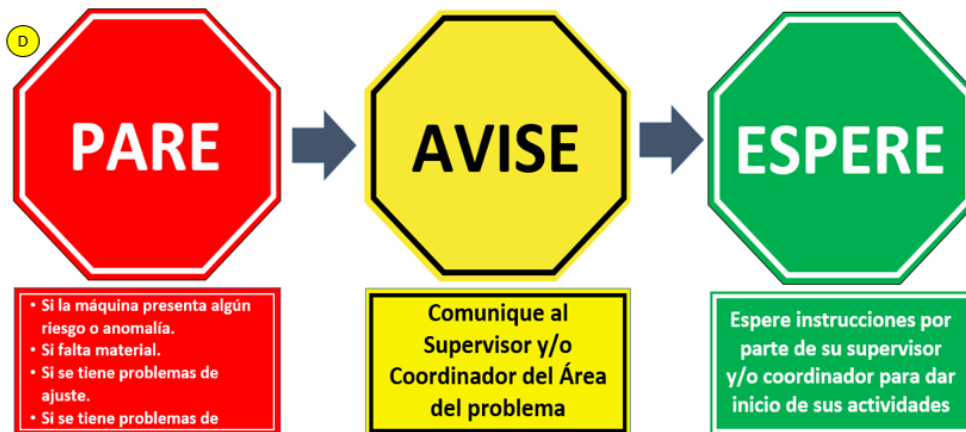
D

PARE

AVISE

ESPERE

- Si la máquina presenta algún riesgo o anomalía.
- Si falta material.
- Si se tiene problemas de ajuste.
- Si se tiene problemas de

Comunique al Supervisor y/o Coordinador del Área del problema

Espere instrucciones por parte de su supervisor y/o coordinador para dar inicio de sus actividades